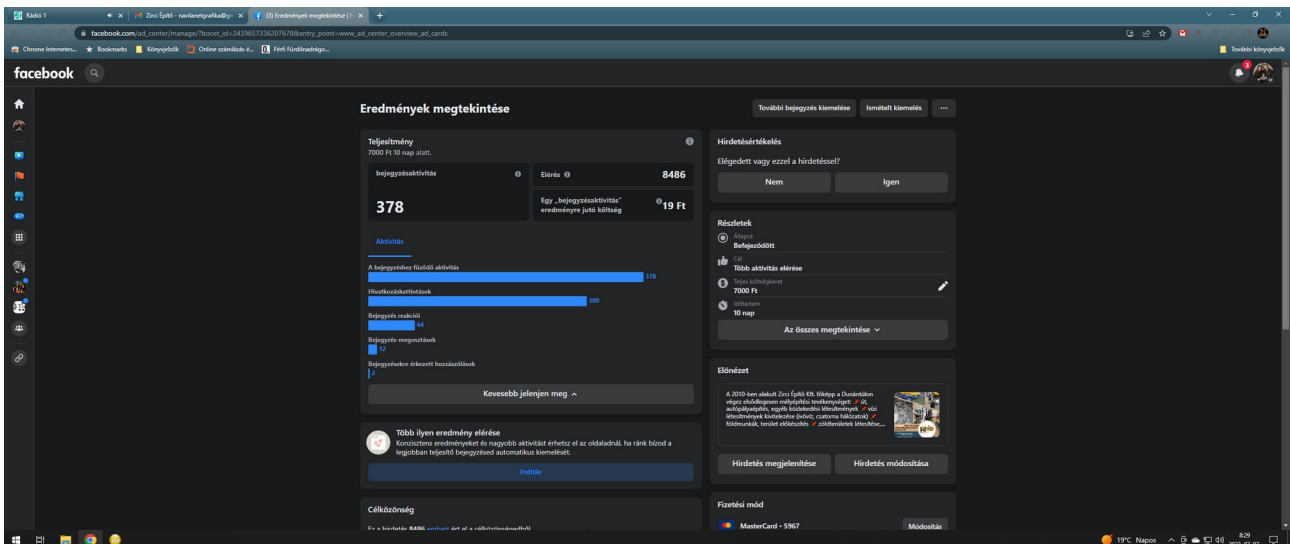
Rádió 1
Zirci Építő - navilanetgrafika@gm
(3) Eredmények megtekintése | F
facebook.com/ad_center/manage/?boost_id=2439657336207678&entry_point=www_ad_center_overview_ad_cards
Chrome Internetes... Bookmarks Könyvjelzők Online számlázás é... Férfi Fürdőnadrágo...
További könyvjelzők

facebook

Eredmények megtekintése
További bejegyzés kiemelése
Ismételt kiemelés
...

Teljesítmény
7000 Ft 10 nap alatt.

bejegyzésaktivitás
378

Elérés
8486

Egy „bejegyzésaktivitás" eredményre jutó költség
19 Ft

Aktivitás

A bejegyzéshez fűződő aktivitás
378
Hivatkozáskattintások
300
Bejegyzés reakciói
64
Bejegyzés-megosztások
12
Bejegyzésekre érkezett hozzászólások
2

Kevesebb jelenjen meg

Több ilyen eredmény elérése
Konzisztens eredményeket és nagyobb aktivitást érhetsz el az oldaladnál, ha ránk bízod a legjobban teljesítő bejegyzésed automatikus kiemelését.
Indítás

Célközönség
Ez a hirdetés 8486 embert ért el a célközönségedből

Hirdetésértékelés
Elégedett vagy ezzel a hirdetéssel?
Nem
Igen

Részletek
Állapot
Befejeződött
Cél
Több aktivitás elérése
Teljes költségkeret
7000 Ft
Időtartam
10 nap
Az összes megtekintése

Előnézet
A 2010-ben alakult Zirci Építő Kft. főképp a Dunántúlon végez elsődlegesen mélyépítési tevékenységet: út, autópályaépítés, egyéb közlekedési létesítmények, vízi létesítmények kivitelezése (ivóvíz, csatorna hálózatok) földmunkák, terület előkészítés zöldterületek létesítése,...

Hirdetés megjelenítése
Hirdetés módosítása

Fizetési mód
MasterCard • 5967
Módosítás

19°C Napos
8:29